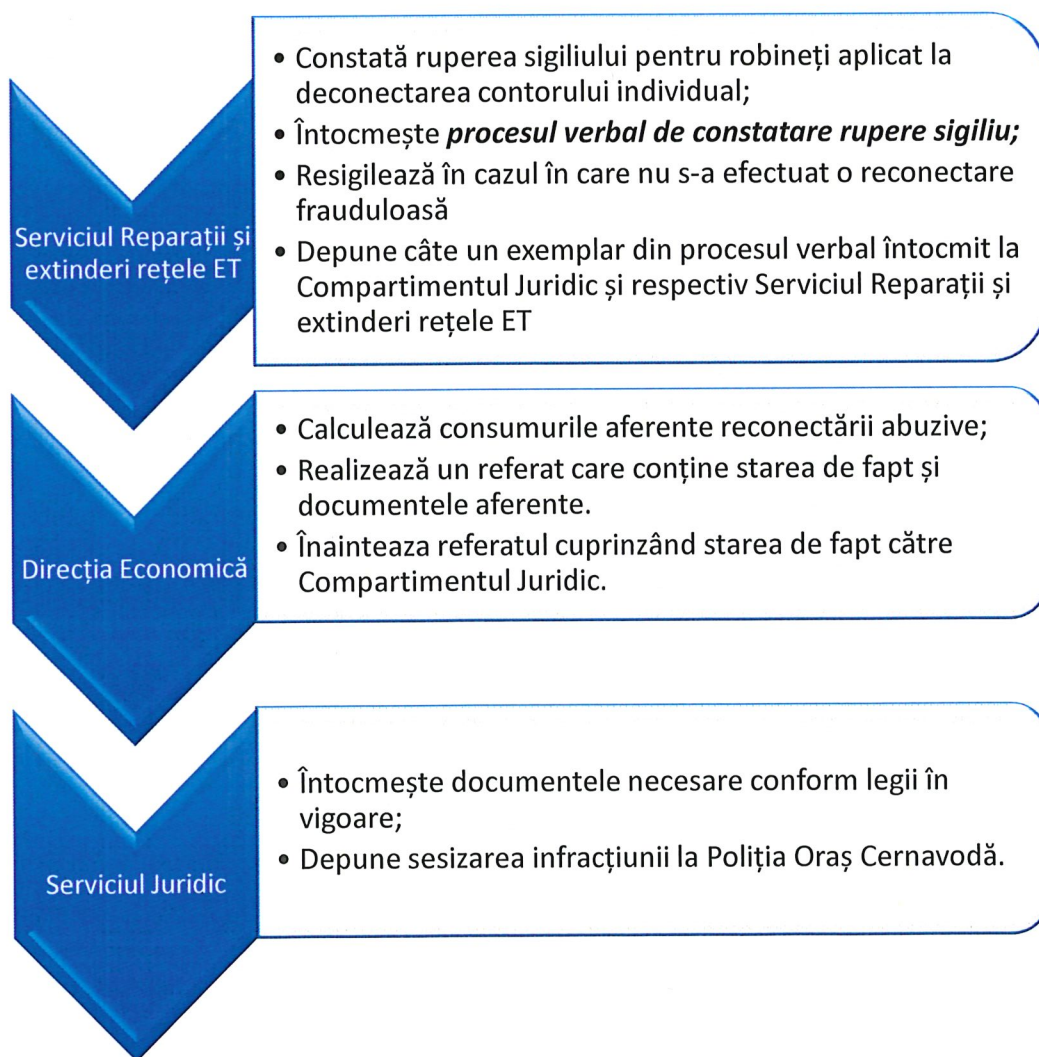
Serviciul Reparații și extinderi rețele ET

• Constată ruperea sigiliului pentru robineți aplicat la deconectarea contorului individual;
• Întocmește ***procesul verbal de constatare rupere sigiliu;***
• Resigilează în cazul în care nu s-a efectuat o reconectare frauduloasă
• Depune câte un exemplar din procesul verbal întocmit la Compartimentul Juridic și respectiv Serviciul Reparații și extinderi rețele ET

Direcția Economică

• Calculează consumurile aferente reconectării abuzive;
• Realizează un referat care conține starea de fapt și documentele aferente.
• Înainteaza referatul cuprinzând starea de fapt către Compartimentul Juridic.

Serviciul Juridic

• Întocmește documentele necesare conform legii în vigoare;
• Depune sesizarea infracțiunii la Poliția Oraș Cernavodă.